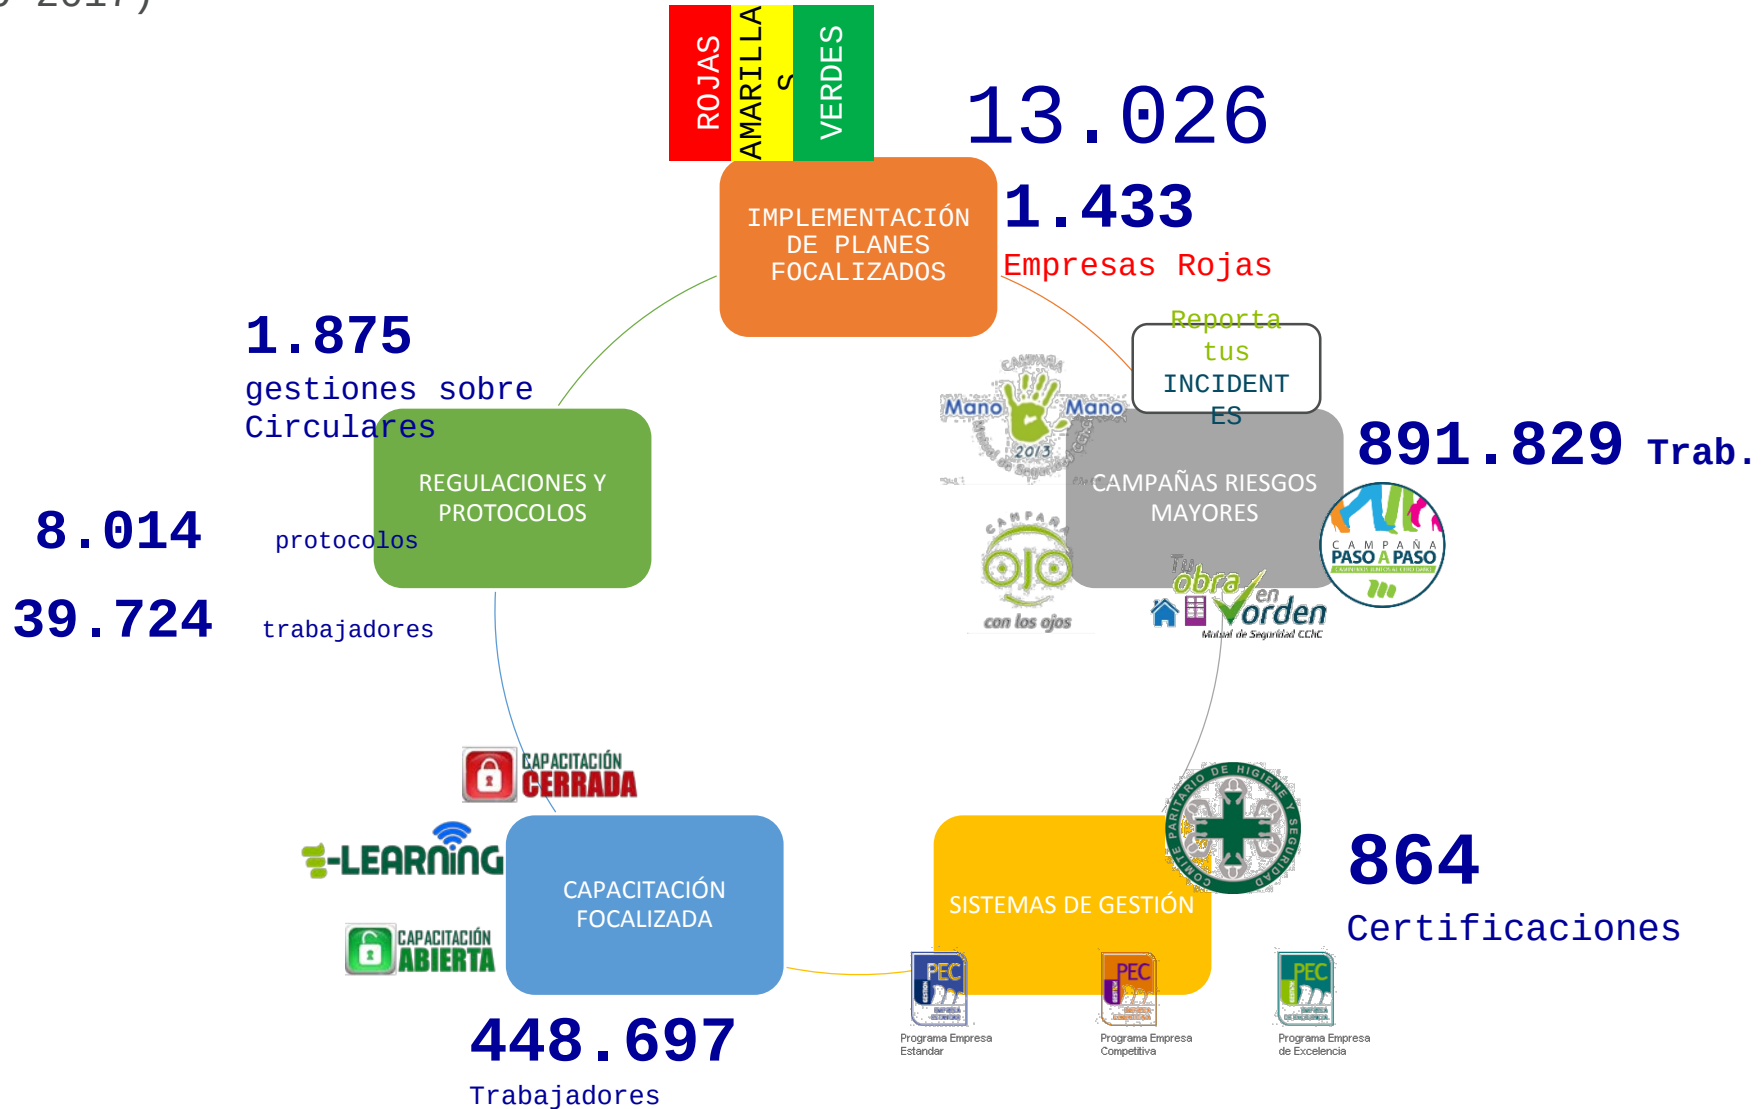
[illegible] 2017)

ROJAS
AMARILLAS
VERDES

13.026

IMPLEMENTACIÓN DE PLANES FOCALIZADOS

1.433
Empresas Rojas

Reporta tus INCIDENTES

1.875
gestiones sobre Circulares

REGULACIONES Y PROTOCOLOS

8.014
protocolos

39.724
trabajadores

CAMPAÑA Mano Mano 2013 Mutual de Seguridad CChC

CAMPAÑAS RIESGOS MAYORES

891.829 Trab.

CAMPAÑA PASO A PASO

CAMPAÑA OJO con los ojos

Tu obra en orden Mutual de Seguridad CChC

CAPACITACIÓN CERRADA

E-LEARNING

CAPACITACIÓN ABIERTA

CAPACITACIÓN FOCALIZADA

448.697
Trabajadores

COMITÉ PARITARIO DE HIGIENE Y SEGURIDAD

SISTEMAS DE GESTIÓN

864
Certificaciones

PEC
Programa Empresa Estandar

PEC
Programa Empresa Competitiva

PEC
Programa Empresa de Excelencia